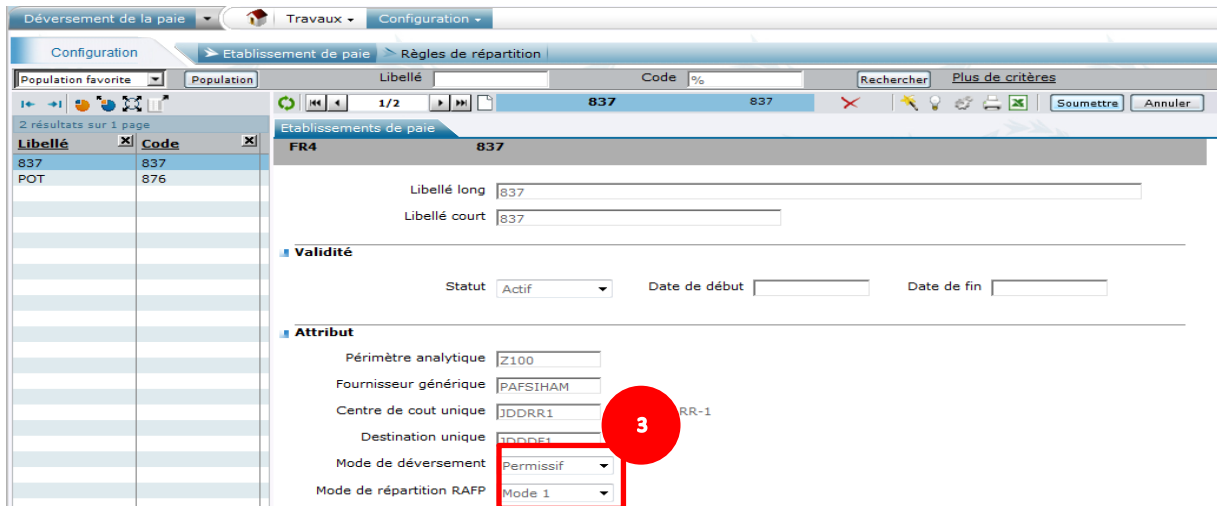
Déversement de la paie | Travaux | Configuration

Configuration | Etablissement de paie | Règles de répartition

Population favorite | Population | Libellé | Code % | Rechercher | Plus de critères

2 résultats sur 1 page

| Libellé | Code |
|---|---|
| 837 | 837 |
| POT | 876 |

1/2 | 837 | 837 | Soumettre | Annuler

Etablissements de paie

FR4 837

Libellé long 837
Libellé court 837

Validité

Statut Actif | Date de début | Date de fin

Attribut

Périmètre analytique Z100
Fournisseur générique PAFSIHAM
Centre de cout unique JDDRR1 RR-1
Destination unique JDDDF1
Mode de déversement Permissif
Mode de répartition RAFP Mode 1

3